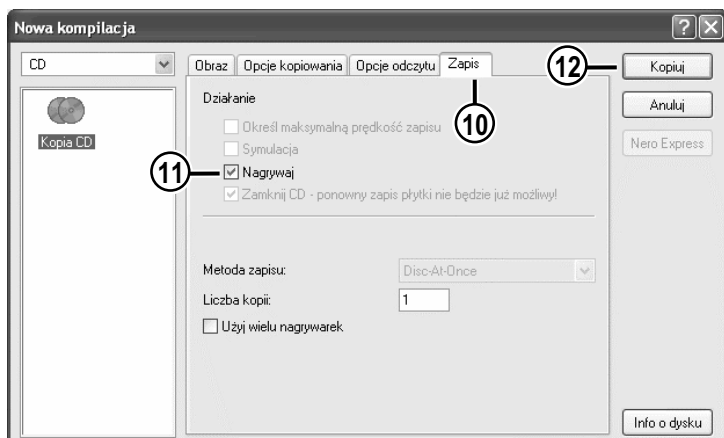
Nowa kompilacja

?

CD

Kopia CD

Obraz | Opcje kopiowania | Opcje odczytu | Zapis

Działanie

Określ maksymalną prędkość zapisu

Symulacja

Nagrywaj

Zamknij CD - ponowny zapis płytki nie będzie już możliwy!

Metoda zapisu: Disc-At-Once

Liczba kopii: 1

Użyj wielu nagrywarek

Kopiuj

Anuluj

Nero Express

Info o dysku

10

11

12